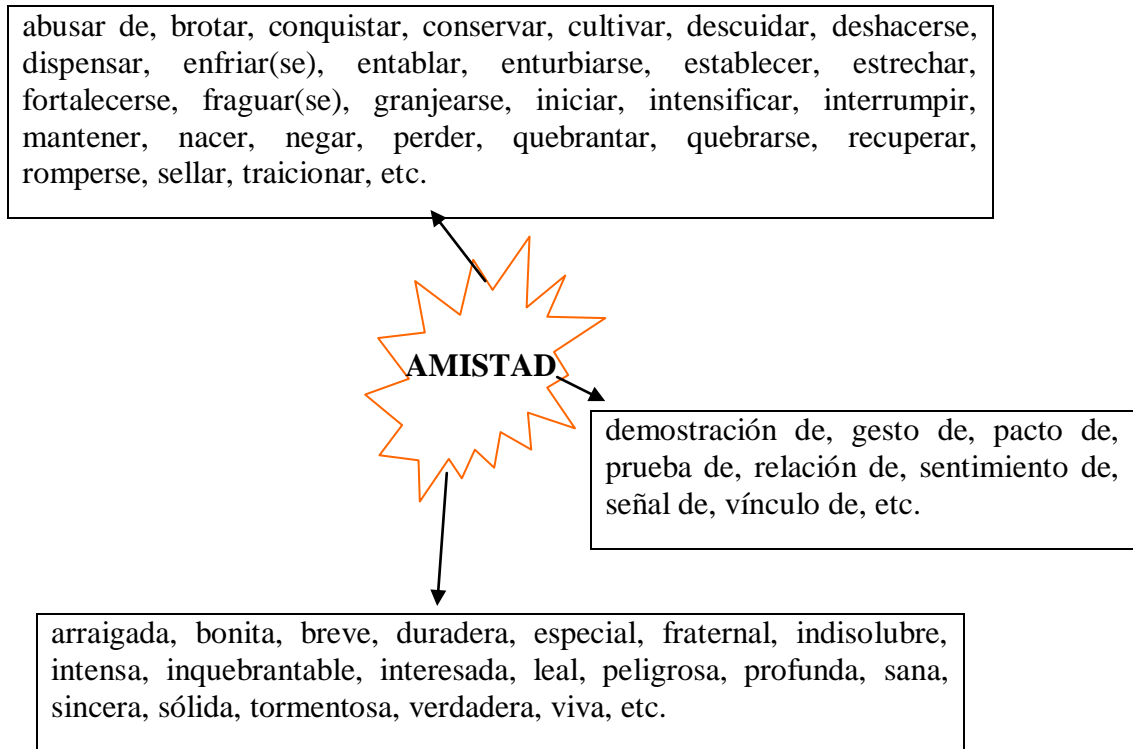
abusar de, brotar, conquistar, conservar, cultivar, descuidar, deshacerse, dispensar, enfriar(se), entablar, enturbiarse, establecer, estrechar, fortalecerse, fraguar(se), granjearse, iniciar, intensificar, interrumpir, mantener, nacer, negar, perder, quebrantar, quebrarse, recuperar, romperse, sellar, traicionar, etc.

AMISTAD

demostración de, gesto de, pacto de, prueba de, relación de, sentimiento de, señal de, vínculo de, etc.

arraigada, bonita, breve, duradera, especial, fraternal, indisolubre, intensa, inquebrantable, interesada, leal, peligrosa, profunda, sana, sincera, sólida, tormentosa, verdadera, viva, etc.